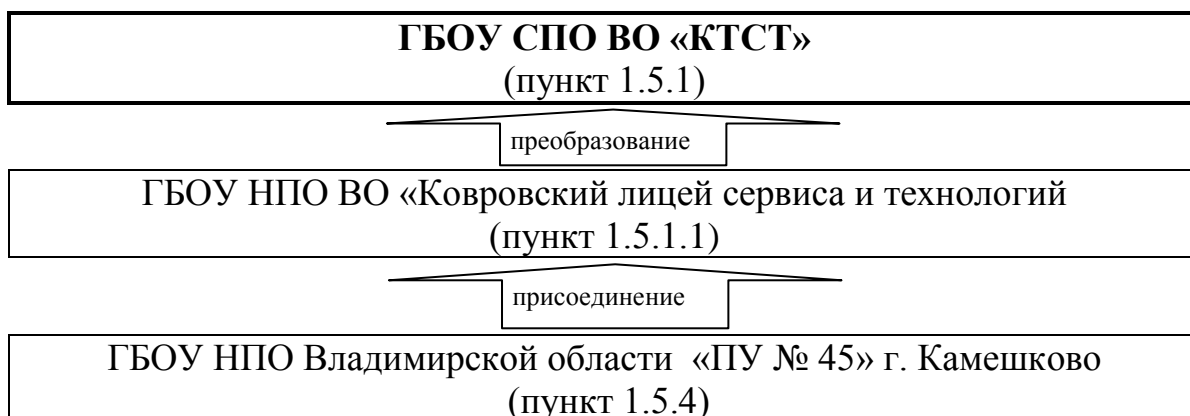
**ГБОУ СПО ВО «КТСТ»**
(пункт 1.5.1)

преобразование

ГБОУ НПО ВО «Ковровский лицей сервиса и технологий
(пункт 1.5.1.1)

присоединение

ГБОУ НПО Владимирской области «ПУ № 45» г. Камешково
(пункт 1.5.4)